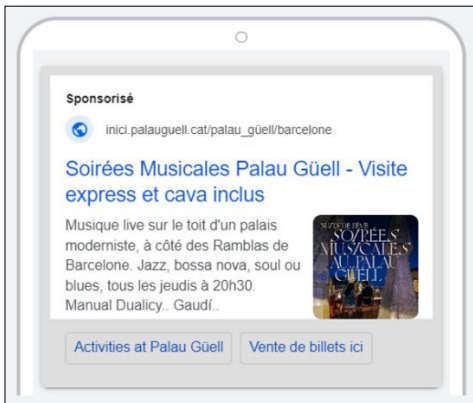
Sponsorisé

inici.palauguell.cat/palau_güell/barcelone

Soirées Musicales Palau Güell - Visite express et cava inclus

Musique live sur le toit d'un palais moderniste, à côté des Ramblas de Barcelone. Jazz, bossa nova, soul ou blues, tous les jeudis à 20h30. Manual Dualicy.. Gaudí..

SOIRÉES MUSICALES AU PALAU GÜELL

Activities at Palau Güell

Vente de billets ici